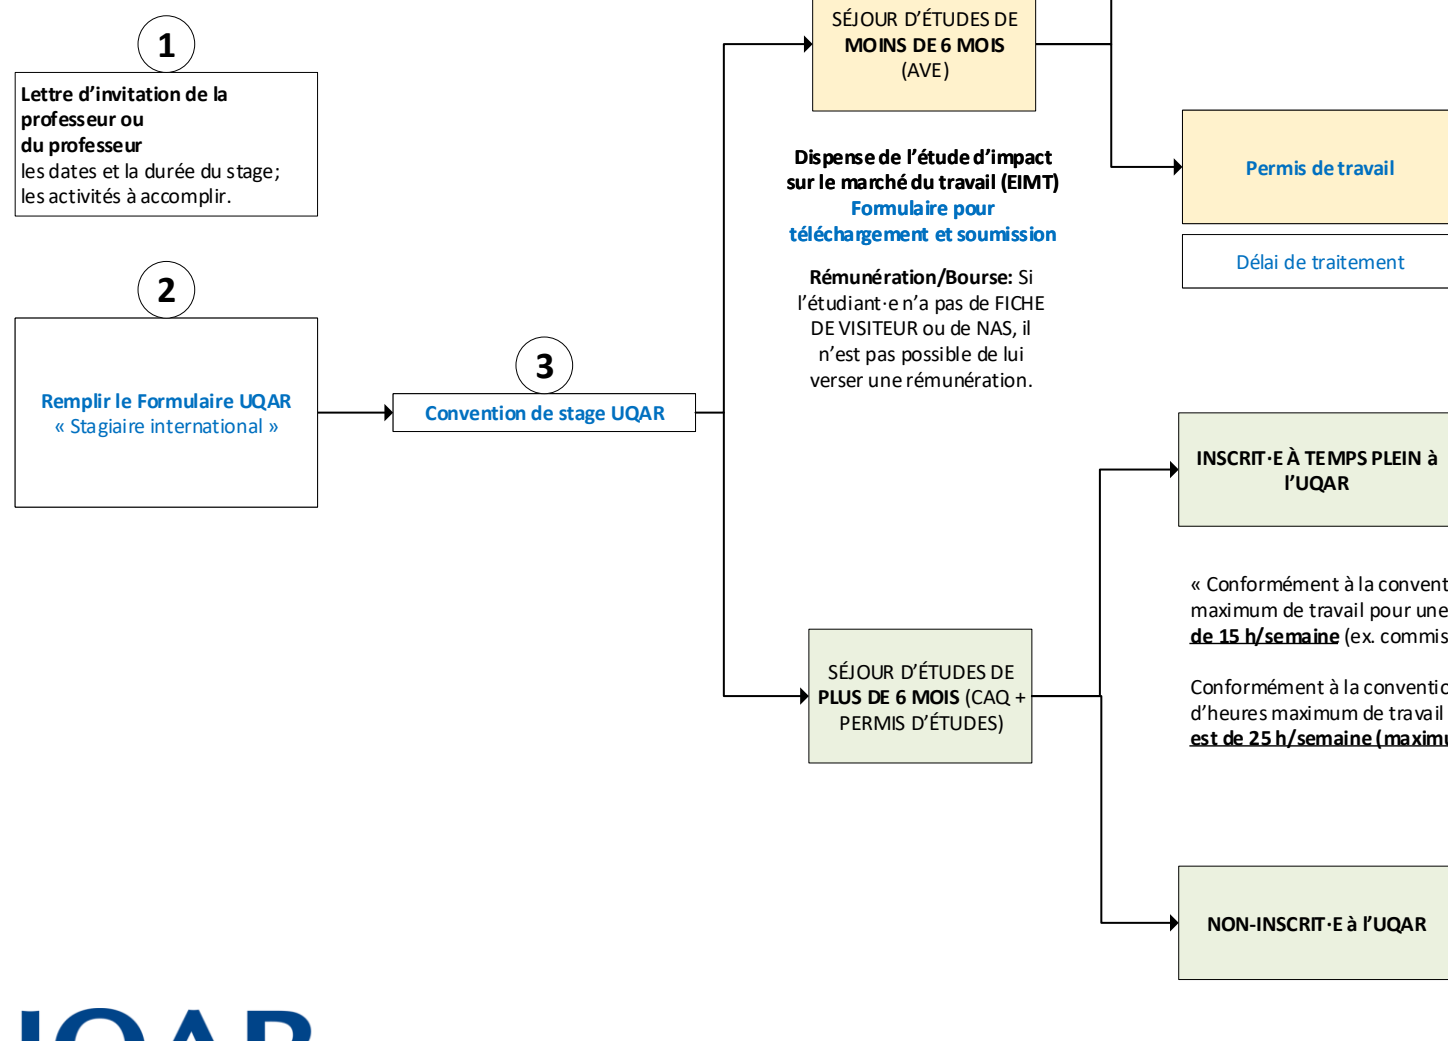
1

Lettre d'invitation de la professeur ou du professeur
les dates et la durée du stage;
les activités à accomplir.

2

Remplir le Formulaire UQAR
« Stagiaire international »

3

Convention de stage UQAR

SÉJOUR D'ÉTUDES DE MOINS DE 6 MOIS (AVE)

Dispense de l'étude d'impact sur le marché du travail (EIMT)
Formulaire pour téléchargement et soumission

Rémunération/Bourse: Si l'étudiant·e n'a pas de FICHE DE VISITEUR ou de NAS, il n'est pas possible de lui verser une rémunération.

Permis de travail

Délai de traitement

SÉJOUR D'ÉTUDES DE PLUS DE 6 MOIS (CAQ + PERMIS D'ÉTUDES)

INSCRIT·E À TEMPS PLEIN à l'UQAR

« Conformément à la convent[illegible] maximum de travail pour une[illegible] de 15 h/semaine (ex. commis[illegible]

Conformément à la conventio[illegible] d'heures maximum de travail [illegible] est de 25 h/semaine (maximu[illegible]

NON-INSCRIT·E à l'UQAR

UQAR